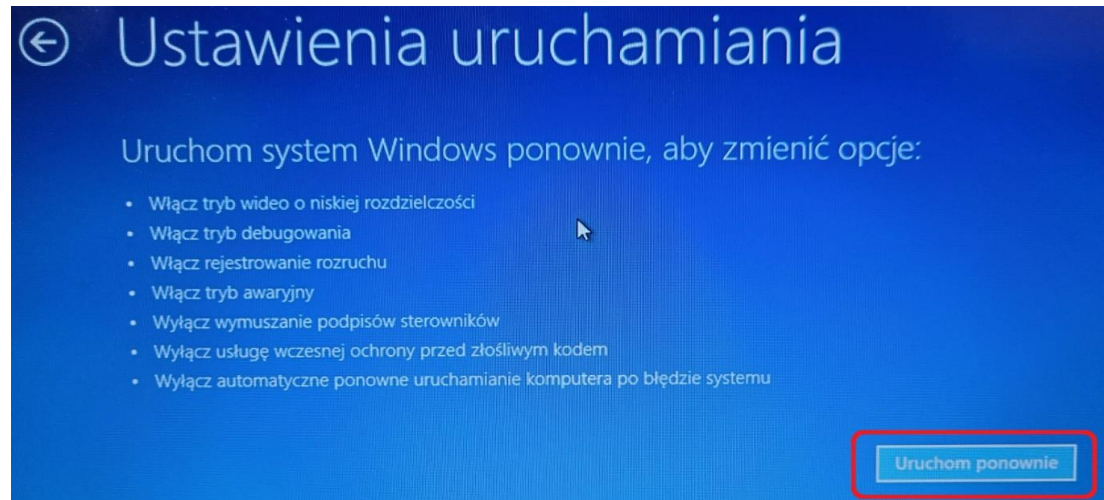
Ustawienia uruchamiania

Uruchom system Windows ponownie, aby zmienić opcje:

- Włącz tryb wideo o niskiej rozdzielczości
- Włącz tryb debugowania
- Włącz rejestrowanie rozruchu
- Włącz tryb awaryjny
- Wyłącz wymuszanie podpisów sterowników
- Wyłącz usługę wczesnej ochrony przed złośliwym kodem
- Wyłącz automatyczne ponowne uruchamianie komputera po błędzie systemu

Uruchom ponownie